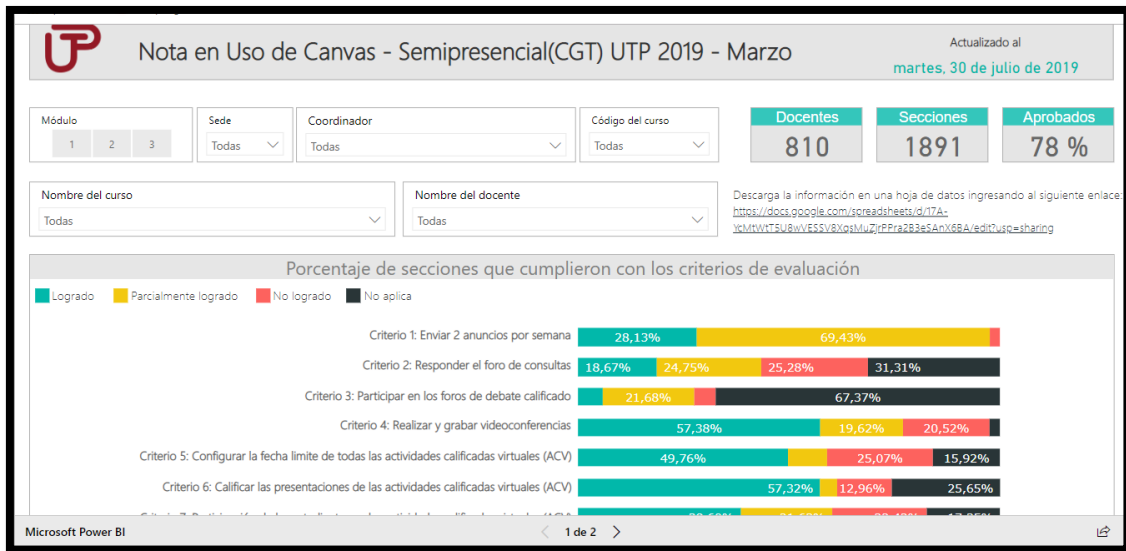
Nota en Uso de Canvas - Semipresencial(CGT) UTP 2019 - Marzo

Actualizado al
martes, 30 de julio de 2019

Módulo
1 2 3

Sede
Todas

Coordinador
Todas

Código del curso
Todas

Docentes
810

Secciones
1891

Aprobados
78 %

Nombre del curso
Todas

Nombre del docente
Todas

Descarga la información en una hoja de datos ingresando al siguiente enlace: https://docs.google.com/spreadsheets/d/17A-YcMtWtT5U8wVESSV8XqsMuZjrPPra2B3eSAnX6BA/edit?usp=sharing

Porcentaje de secciones que cumplieron con los criterios de evaluación

Logrado Parcialmente logrado No logrado No aplica

Criterio 1: Enviar 2 anuncios por semana 28,13% 69,43%
Criterio 2: Responder el foro de consultas 18,67% 24,75% 25,28% 31,31%
Criterio 3: Participar en los foros de debate calificado 21,68% 67,37%
Criterio 4: Realizar y grabar videoconferencias 57,38% 19,62% 20,52%
Criterio 5: Configurar la fecha limite de todas las actividades calificadas virtuales (ACV) 49,76% 25,07% 15,92%
Criterio 6: Calificar las presentaciones de las actividades calificadas virtuales (ACV) 57,32% 12,96% 25,65%
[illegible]

Microsoft Power BI
1 de 2